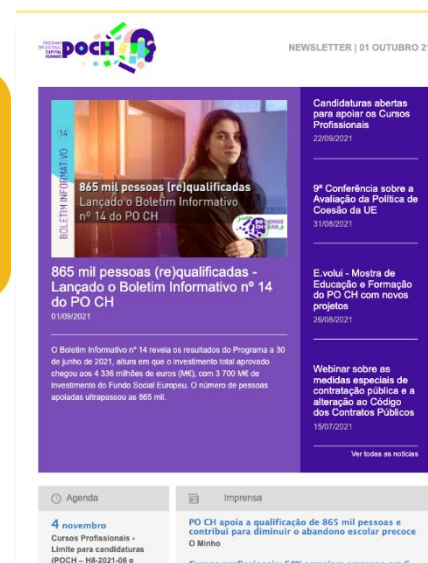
PROGRAMA OPERACIONAL CAPITAL HUMANO POCH

NEWSLETTER | 01 OUTUBRO 2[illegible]

BOLETIM INFORMATIVO 14

865 mil pessoas (re)qualificadas

Lançado o Boletim Informativo nº 14 do PO CH

865 mil pessoas (re)qualificadas - Lançado o Boletim Informativo nº 14 do PO CH

01/09/2021

O Boletim Informativo nº 14 revela os resultados do Programa a 30 de junho de 2021, altura em que o investimento total aprovado chegou aos 4 336 milhões de euros (M€), com 3 700 M€ de investimento do Fundo Social Europeu. O número de pessoas apoiadas ultrapassou as 865 mil.

Candidaturas abertas para apoiar os Cursos Profissionais

22/09/2021

9ª Conferência sobre a Avaliação da Política de Coesão da UE

31/08/2021

E.volui - Mostra de Educação e Formação do PO CH com novos projetos

26/08/2021

Webinar sobre as medidas especiais de contratação pública e a alteração ao Código dos Contratos Públicos

15/07/2021

Ver todas as notícias

Agenda

4 novembro

Cursos Profissionais - Limite para candidaturas (POCH – H8-2021-06 e

Imprensa

PO CH apoia a qualificação de 865 mil pessoas e contribui para diminuir o abandono escolar precoce

O Minho

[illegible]